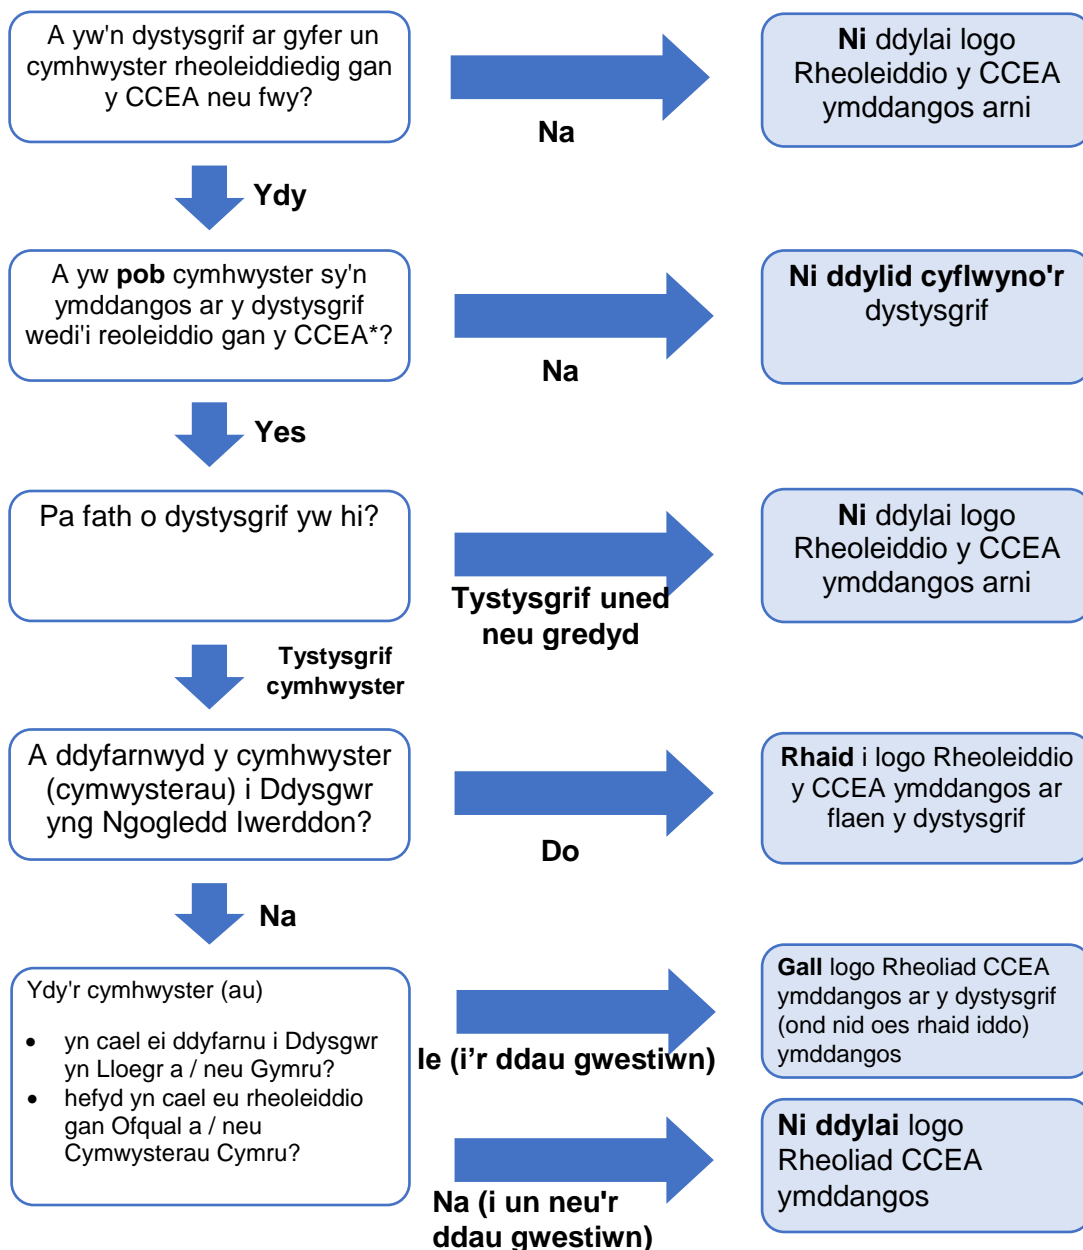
A yw'n dystysgrif ar gyfer un cymhwyster rheoleiddiedig gan y CCEA neu fwy?

Na

**Ni** ddylai logo Rheoleiddio y CCEA ymddangos arni

Ydy

A yw **pob** cymhwyster sy'n ymddangos ar y dystysgrif wedi'i reoleiddio gan y CCEA*?

Na

**Ni ddylid cyflwyno'r** dystysgrif

Yes

Pa fath o dystysgrif yw hi?

Tystysgrif uned neu gredyd

**Ni** ddylai logo Rheoleiddio y CCEA ymddangos arni

Tystysgrif cymhwyster

A ddyfarnwyd y cymhwyster (cymwysterau) i Ddysgwr yng Ngogledd Iwerddon?

Do

**Rhaid** i logo Rheoleiddio y CCEA ymddangos ar flaen y dystysgrif

Na

Ydy'r cymhwyster (au)

- yn cael ei ddyfarnu i Ddysgwr yn Lloegr a / neu Gymru?
- hefyd yn cael eu rheoleiddio gan Ofqual a / neu Cymwysterau Cymru?

Ie (i'r ddau gwestiwn)

**Gall** logo Rheoliad CCEA ymddangos ar y dystysgrif (ond nid oes rhaid iddo) ymddangos

Na (i un neu'r ddau gwestiwn)

**Ni ddylai** logo Rheoliad CCEA ymddangos